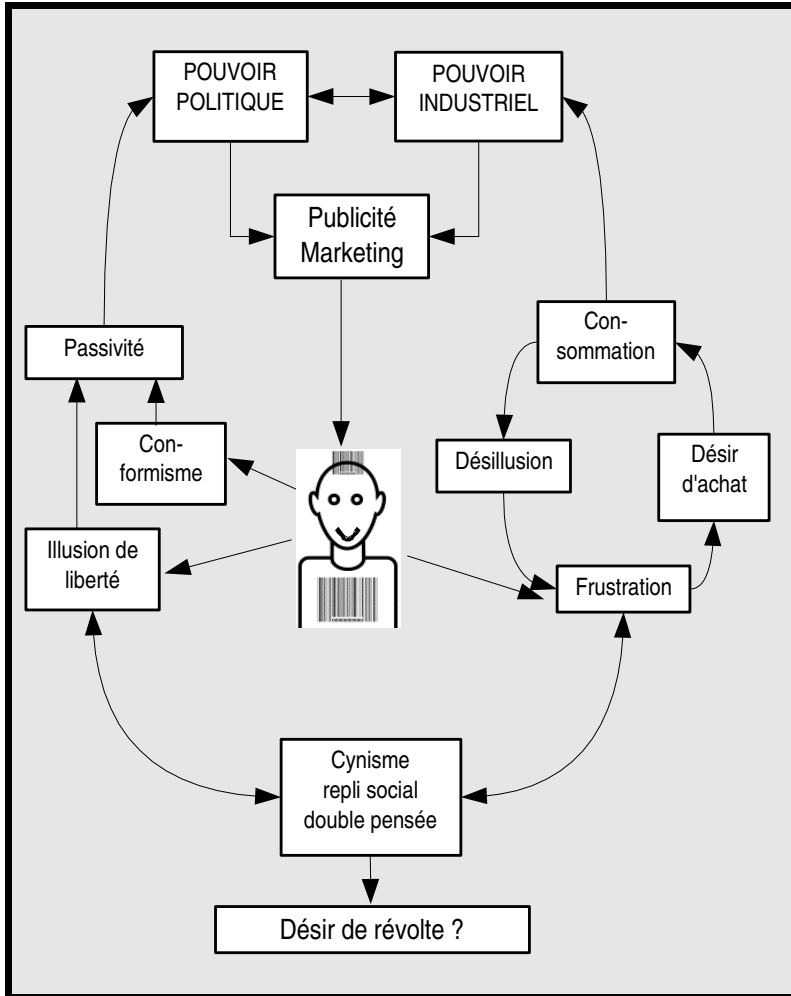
POUVOIR POLITIQUE

POUVOIR INDUSTRIEL

Publicité Marketing

Passivité

Con-sommation

Con-formisme

Désillusion

Désir d'achat

Illusion de liberté

Frustration

Cynisme repli social double pensée

Désir de révolte ?